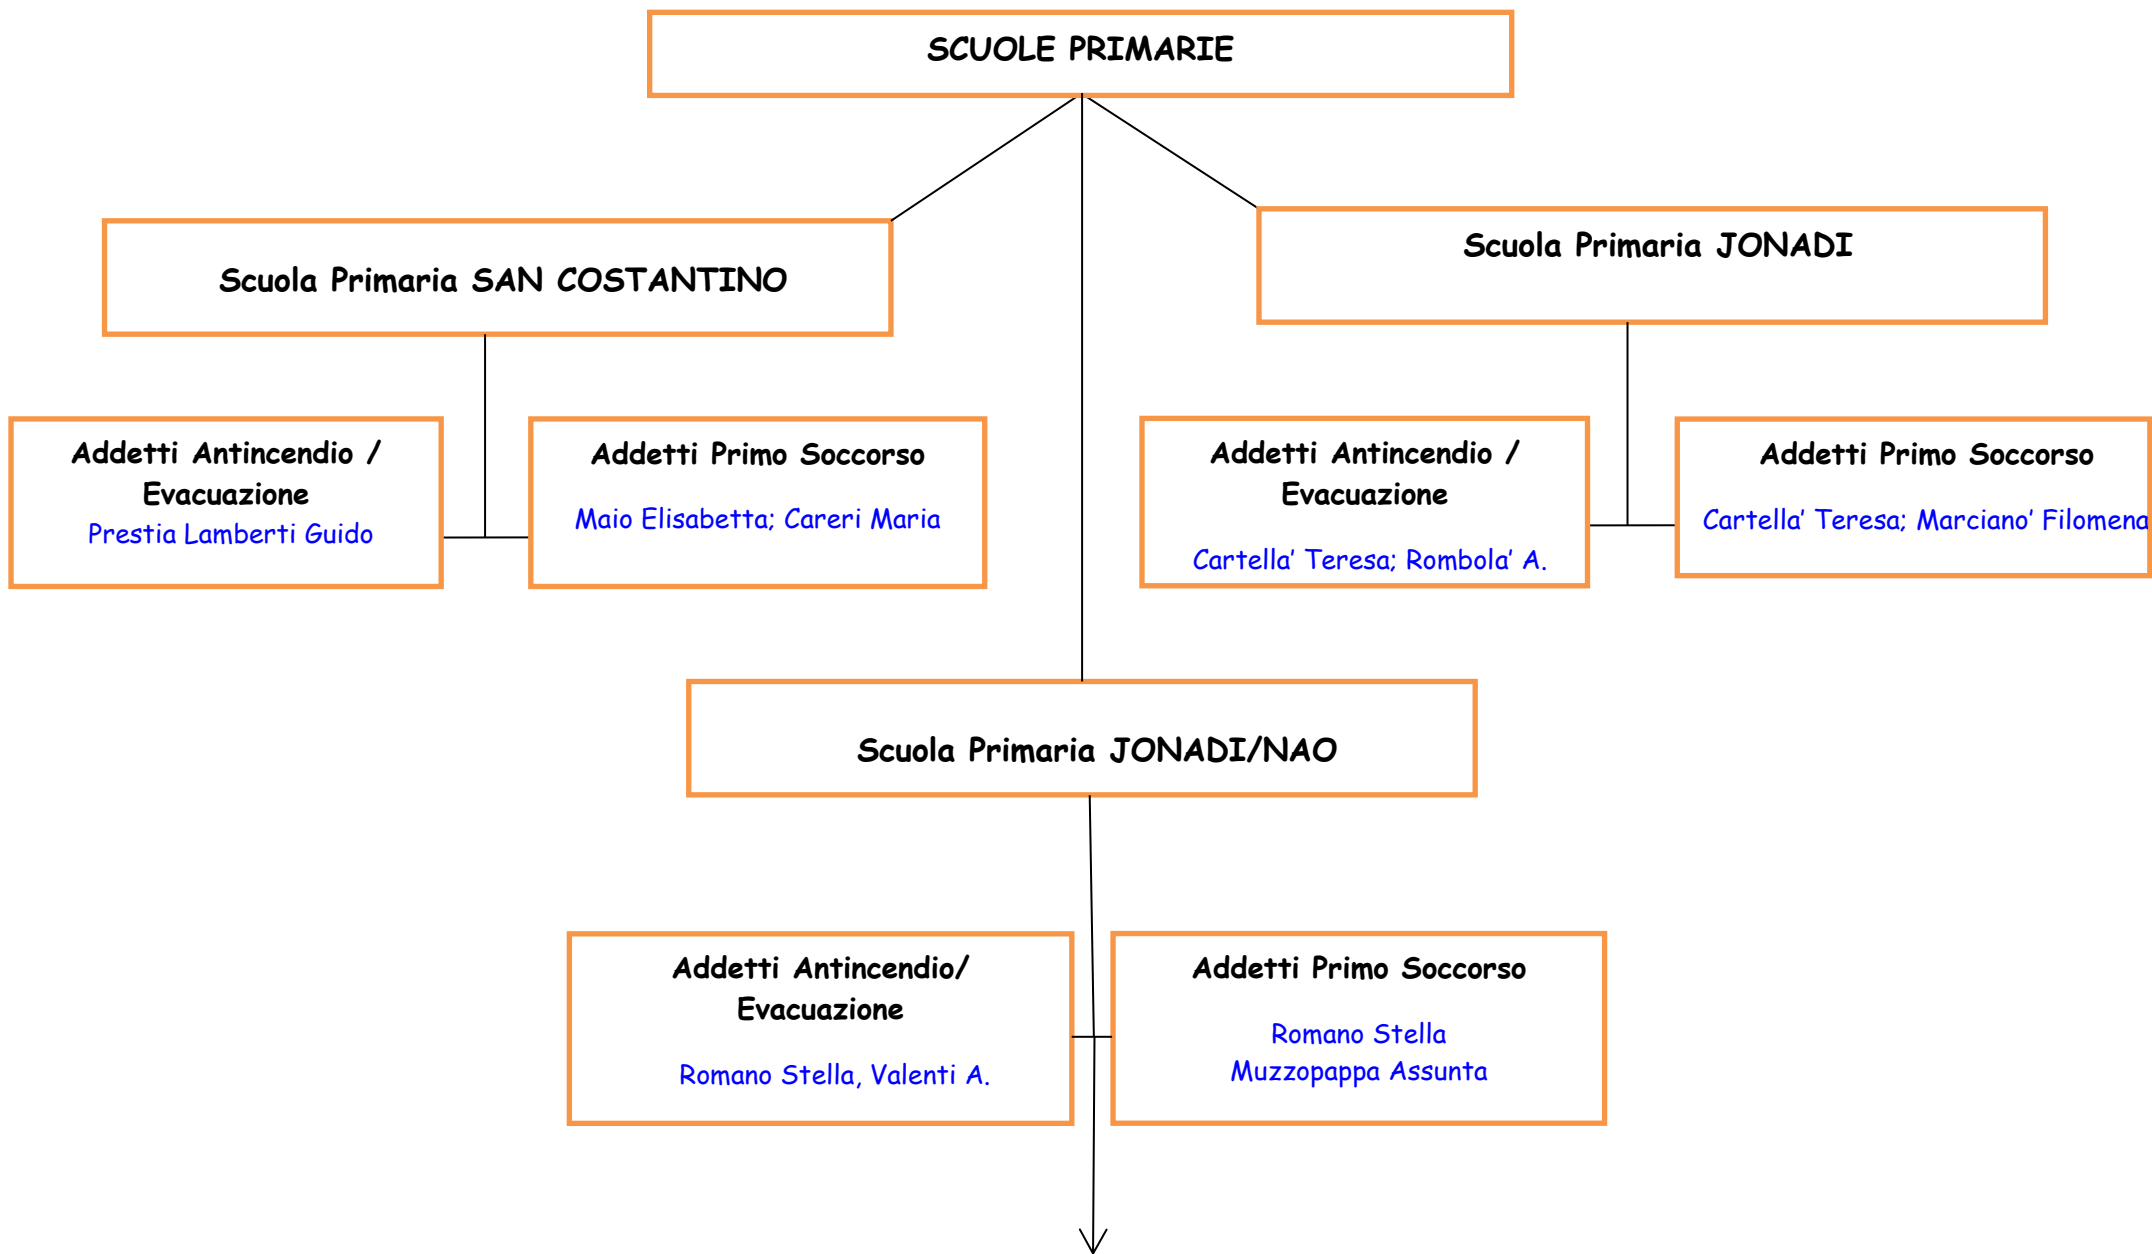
SCUOLE PRIMARIE

Scuola Primaria SAN COSTANTINO

Addetti Antincendio / Evacuazione
Prestia Lamberti Guido

Addetti Primo Soccorso
Maio Elisabetta; Careri Maria

Scuola Primaria JONADI

Addetti Antincendio / Evacuazione
Cartella' Teresa; Rombola' A.

Addetti Primo Soccorso
Cartella' Teresa; Marciano' Filomena

Scuola Primaria JONADI/NAO

Addetti Antincendio/ Evacuazione
Romano Stella, Valenti A.

Addetti Primo Soccorso
Romano Stella
Muzzopappa Assunta